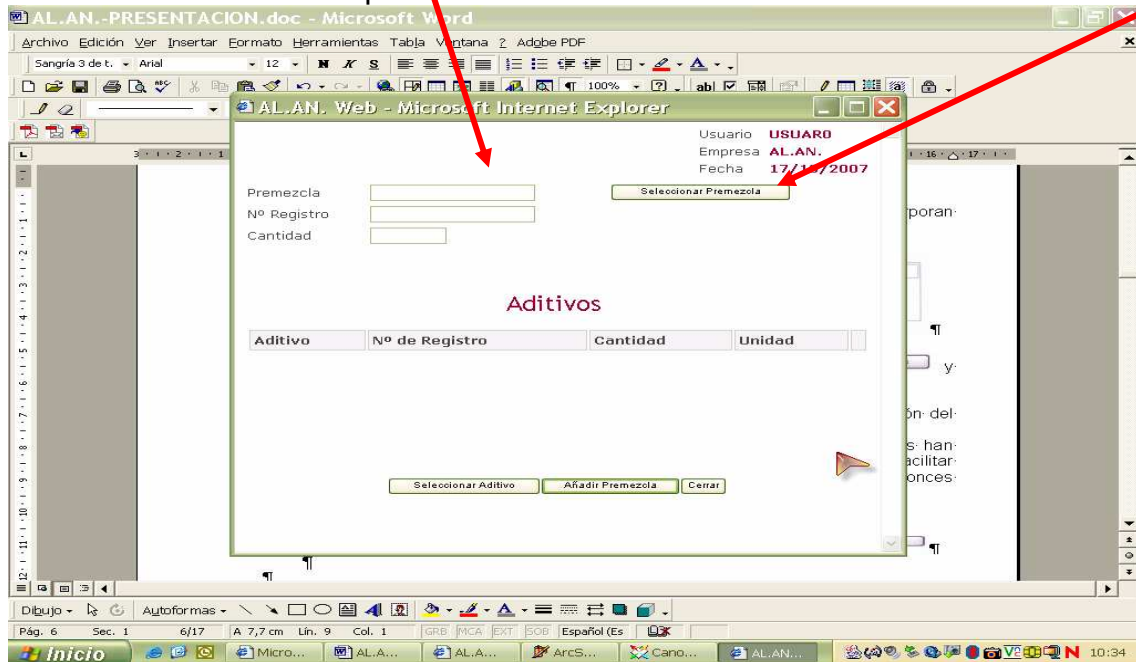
AL.AN.-PRESENTACION.doc - Microsoft Word

Archivo Edición Ver Insertar Formato Herramientas Tabla Ventana ? Adobe PDF

Sangría 3 de t. Arial 12 N K S

100%

AL.AN. Web - Microsoft Internet Explorer

Usuario USUARO
Empresa AL.AN.
Fecha 17/1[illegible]/2007

Premezcla
Nº Registro
Cantidad

Seleccionar Premezola

Aditivos

| Aditivo | Nº de Registro | Cantidad | Unidad |
|---|---|---|---|

Seleccionar Aditivo
Añadir Premezola
Cerrar

rporan·

¶

y·

ón del·

s han·
acilitar·
onces·

¶

¶

¶

Dibujo Autoformas

Pág. 6 Sec. 1 6/17 A 7,7 cm Lín. 9 Col. 1 GRB MCA EXT SOB Español (Es

Inicio Micro... AL.A... AL.A... ArcS... Cano... AL.AN... 10:34